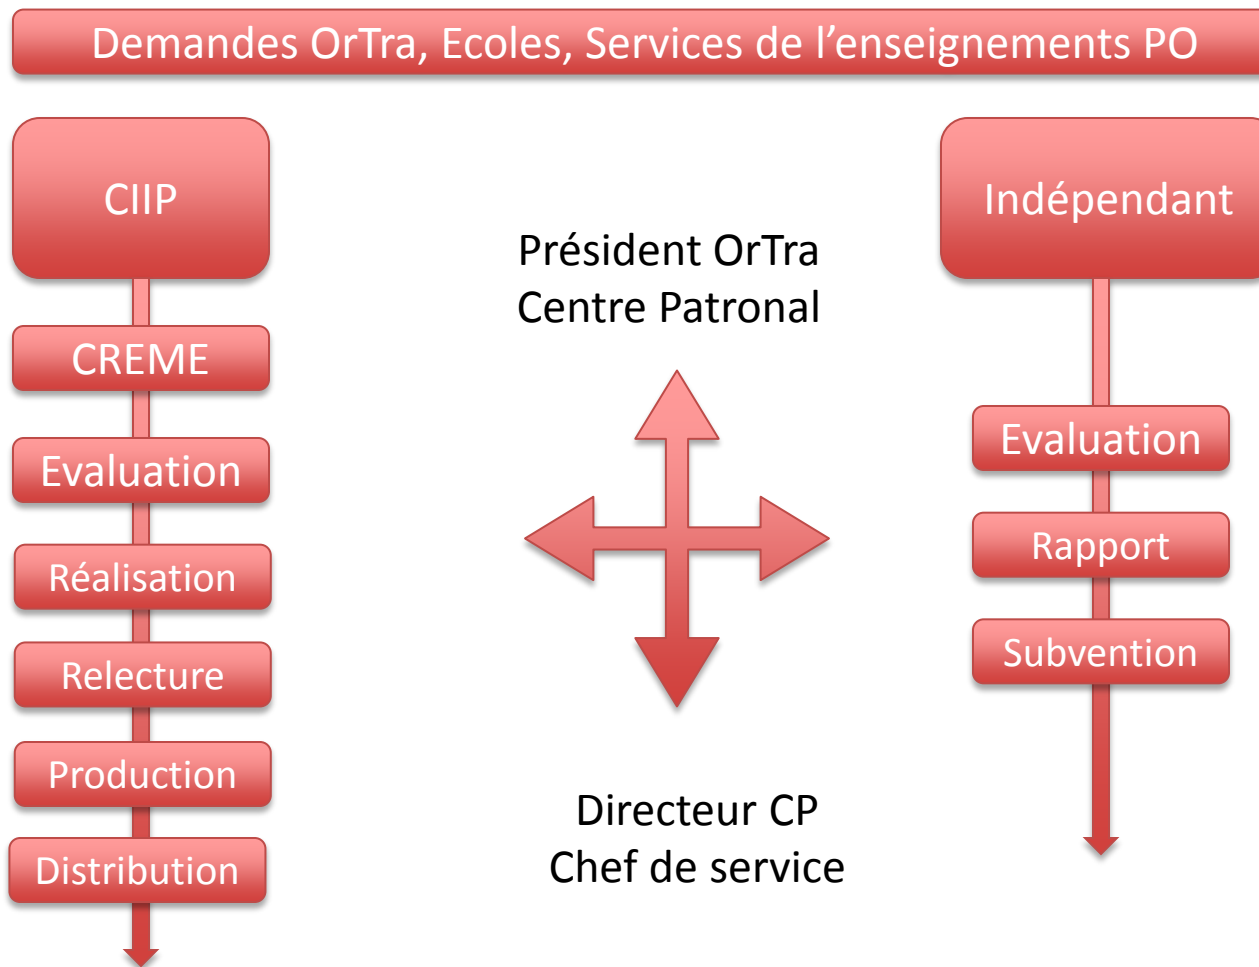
Demandes OrTra, Ecoles, Services de l’enseignements PO

CIIP

CREME

Evaluation

Réalisation

Relecture

Production

Distribution

Président OrTra
Centre Patronal

Directeur CP
Chef de service

Indépendant

Evaluation

Rapport

Subvention